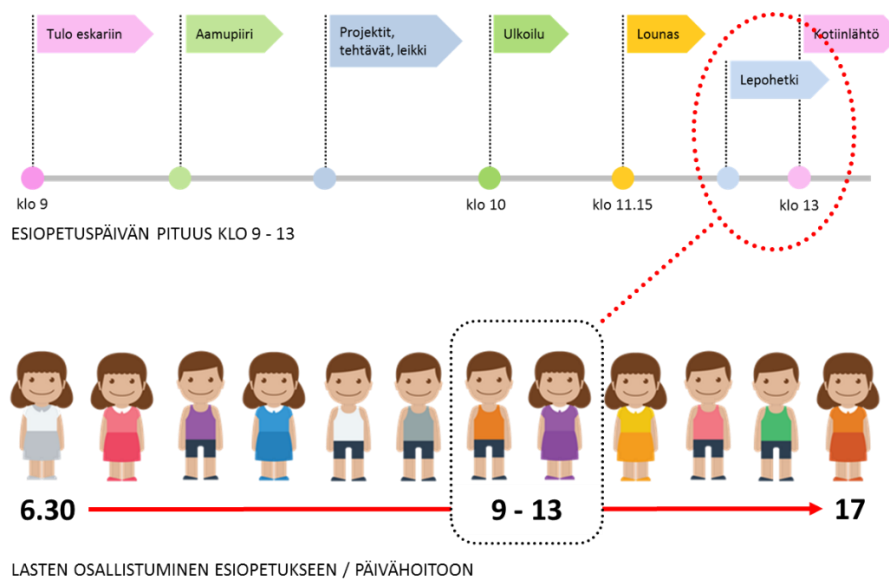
Tulo eskariin

Aamupiiri

Projektit, tehtävät, leikki

Ulkoilu

Lounas

Kotiinlähtö

Lepohetki

klo 9

klo 10

klo 11.15

klo 13

ESIOPETUSPÄIVÄN PITUUS KLO 9 - 13

6.30

9 - 13

17

LASTEN OSALLISTUMINEN ESIOPETUKSEEN / PÄIVÄHOITOON